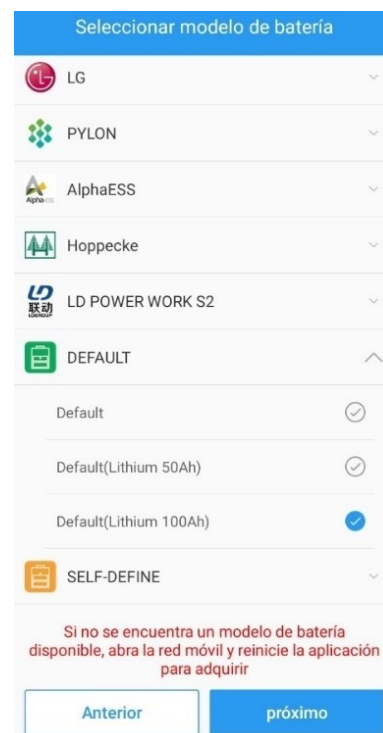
Seleccionar modelo de batería

LG

PYLON

AlphaESS

Hoppecke

LD POWER WORK S2

DEFAULT

Default

Default(Lithium 50Ah)

Default(Lithium 100Ah)

SELF-DEFINE

Si no se encuentra un modelo de batería disponible, abra la red móvil y reinicie la aplicación para adquirir

Anterior

próximo